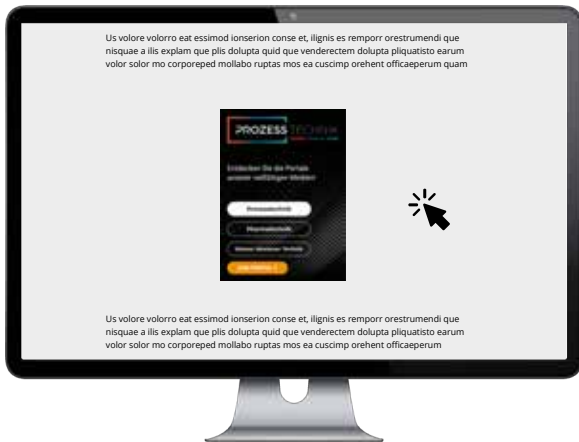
Us volore volorro eat essimod ionserion conse et, ilignis es remporr orestrumendi que nisquae a ilis explam que plis dolupta quid que venderectem dolupta pliquatisto earum volor solor mo corporeped mollabo ruptas mos ea cuscimp orehent officaeperum quam

PROZESS TECHNIK

Entdecken Sie die Portale unserer vielfältigen Medien!

Prozesstechnik

Pharmatechnik

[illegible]

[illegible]

Us volore volorro eat essimod ionserion conse et, ilignis es remporr orestrumendi que nisquae a ilis explam que plis dolupta quid que venderectem dolupta pliquatisto earum volor solor mo corporeped mollabo ruptas mos ea cuscimp orehent officaeperum